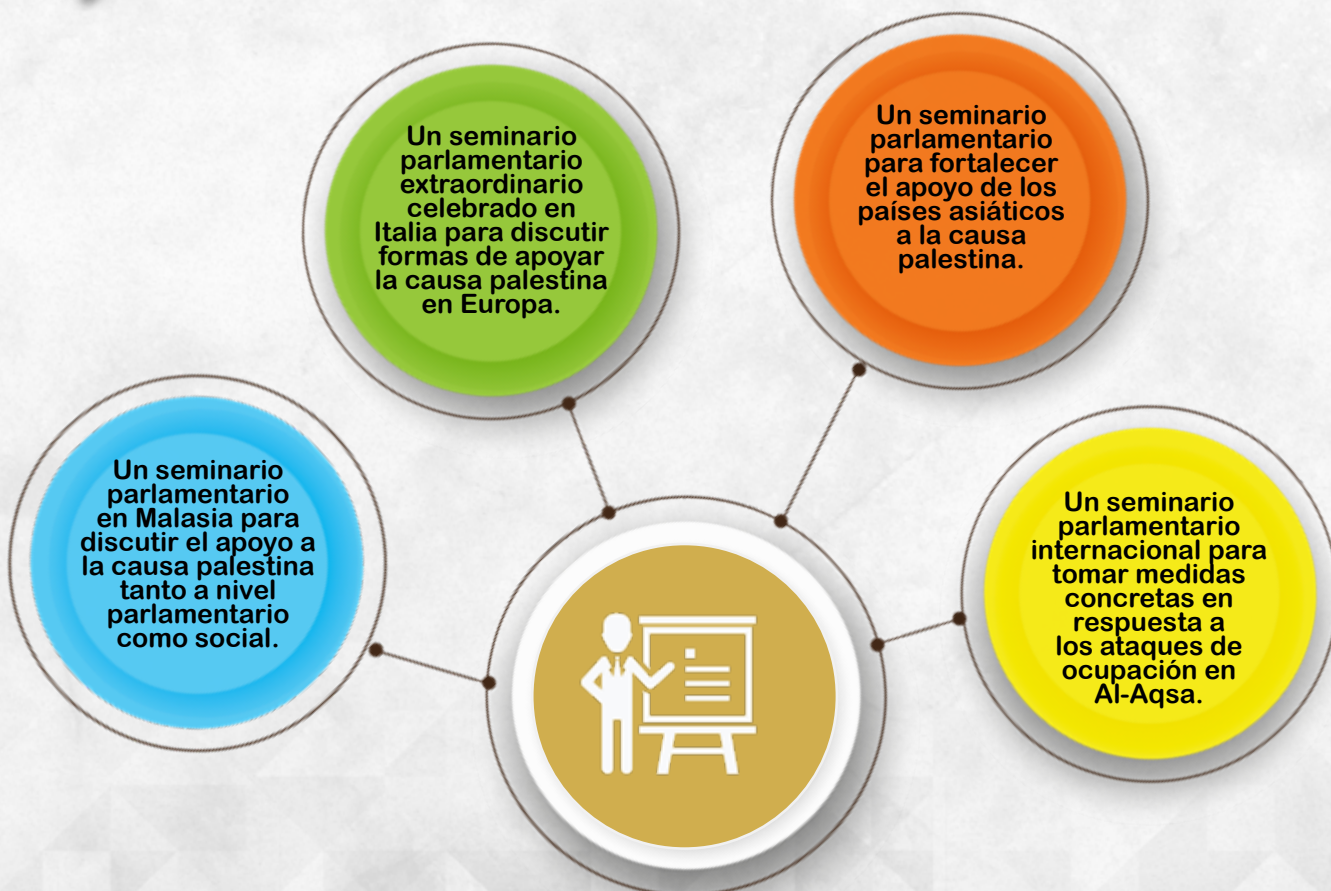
Un seminario parlamentario extraordinario celebrado en Italia para discutir formas de apoyar la causa palestina en Europa.

Un seminario parlamentario para fortalecer el apoyo de los países asiáticos a la causa palestina.

Un seminario parlamentario en Malasia para discutir el apoyo a la causa palestina tanto a nivel parlamentario como social.

Un seminario parlamentario internacional para tomar medidas concretas en respuesta a los ataques de ocupación en Al-Aqsa.